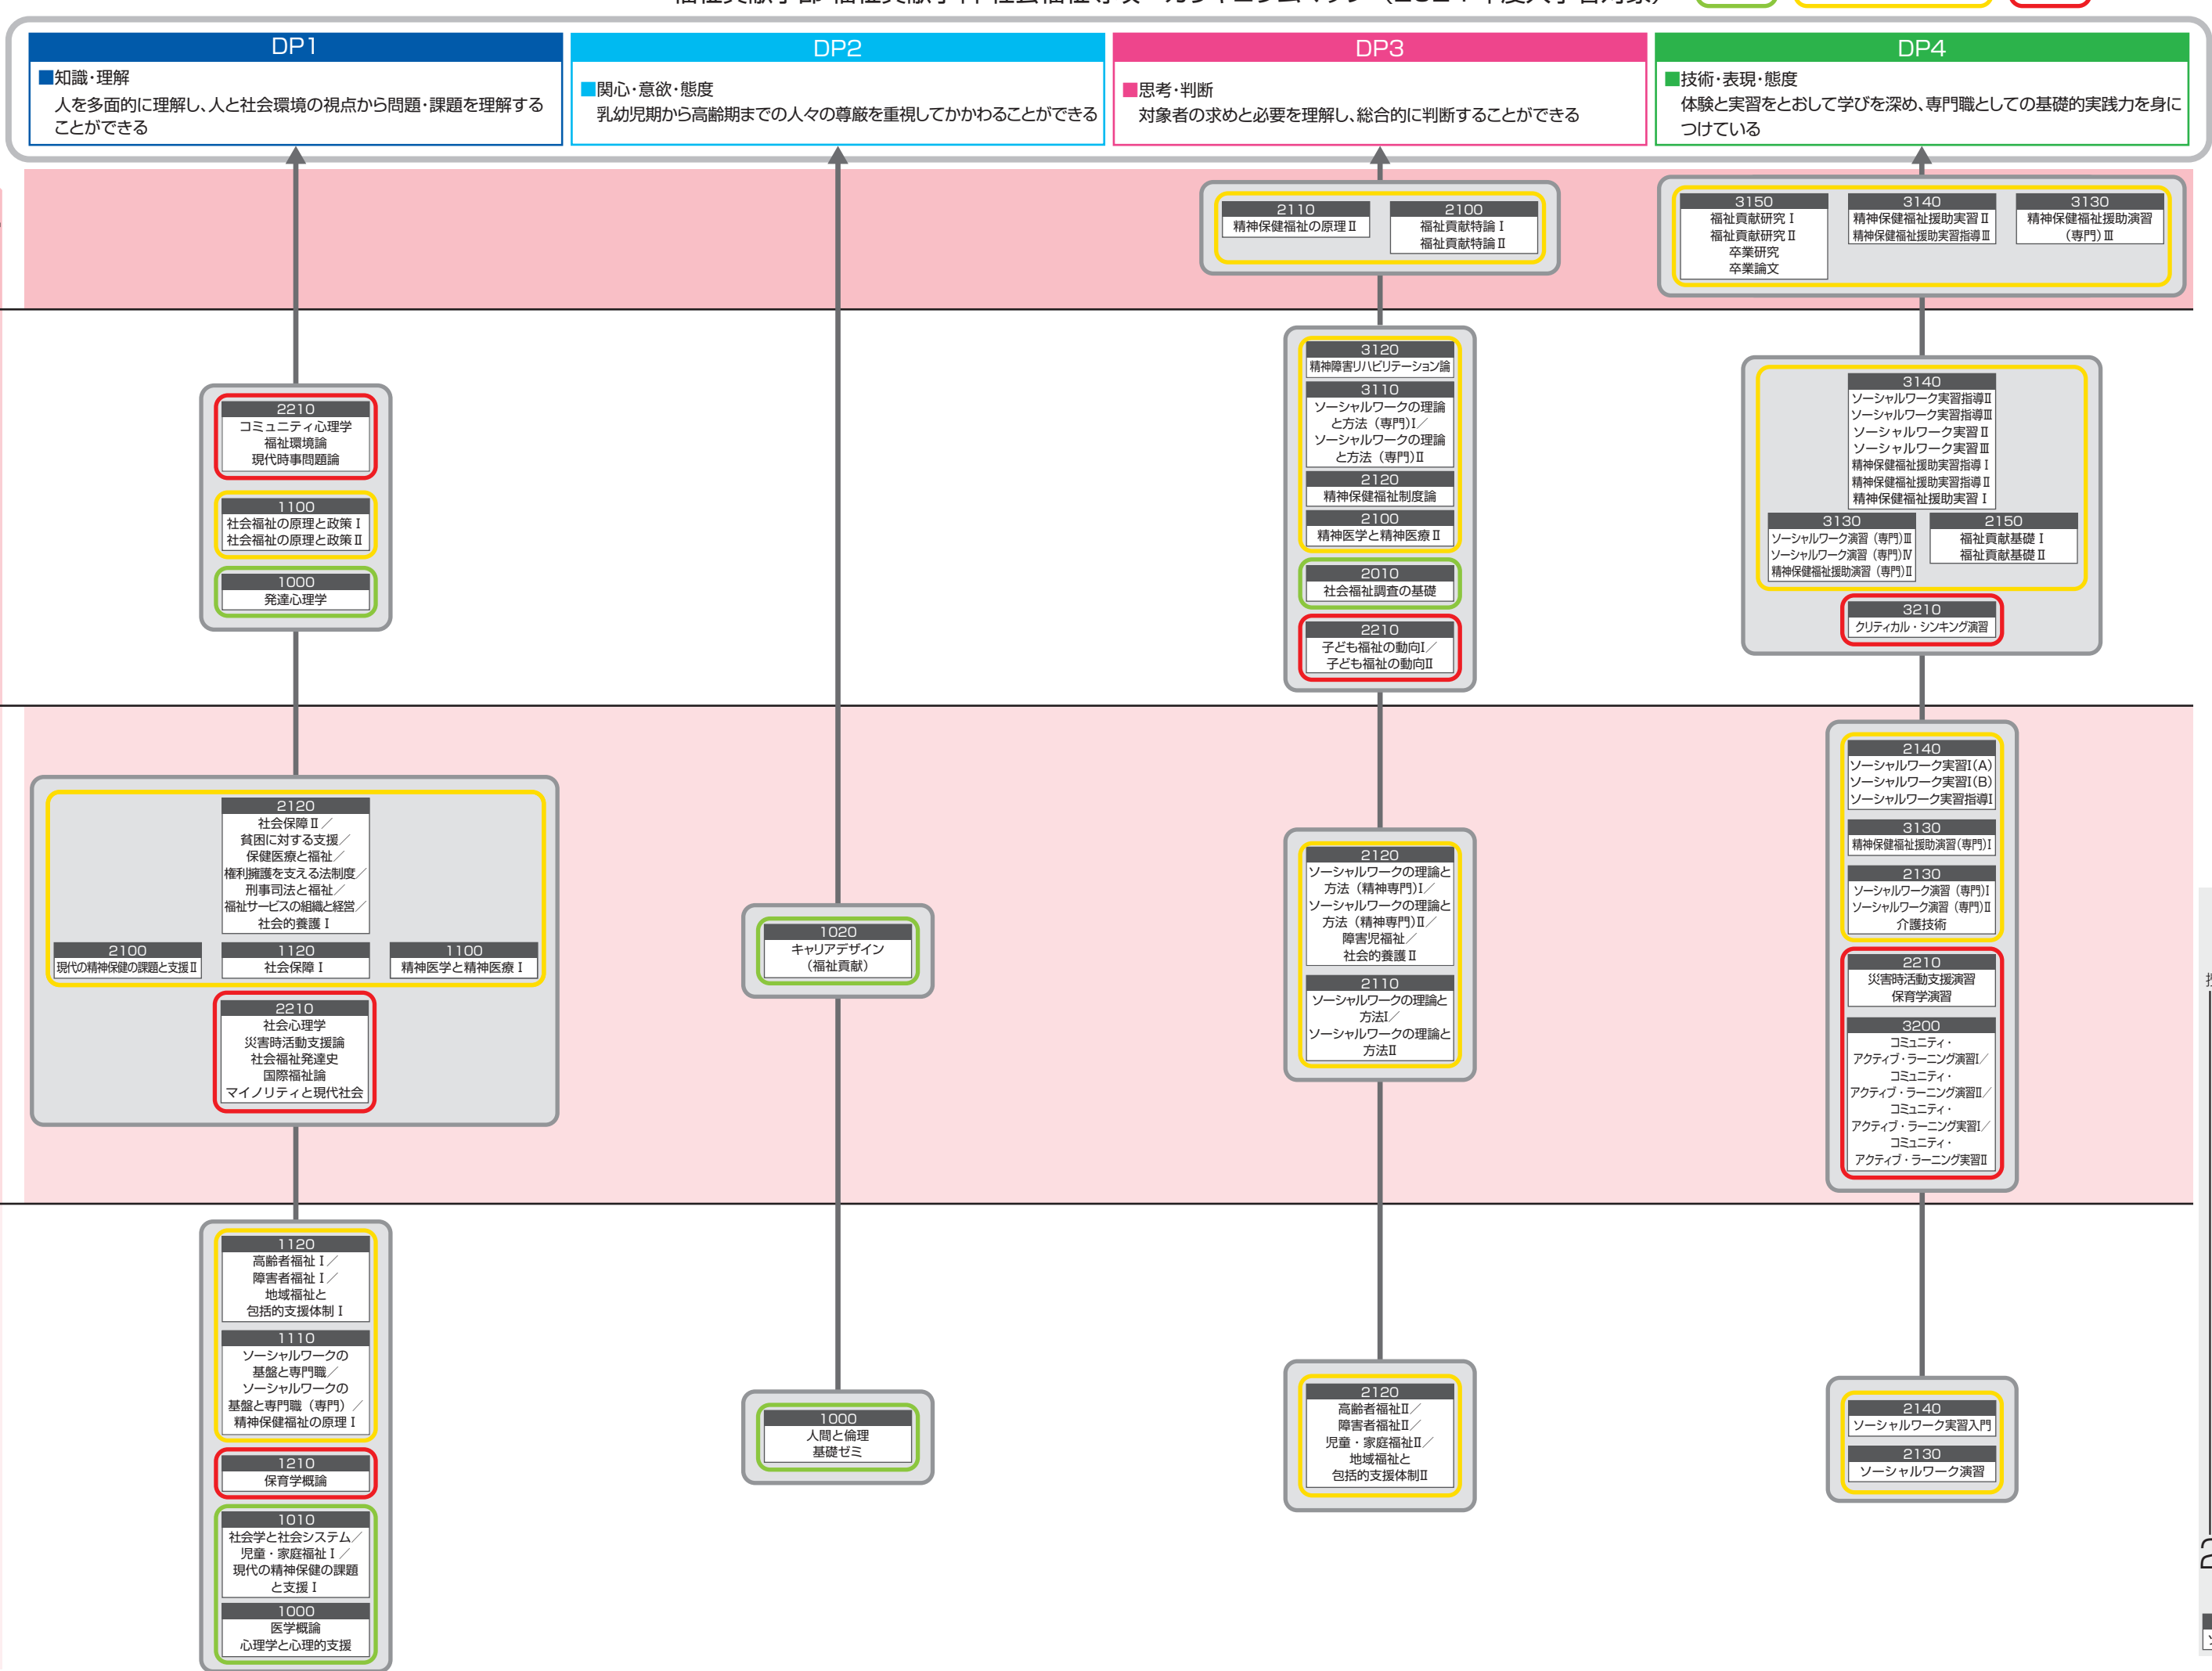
DP1
■知識・理解
人を多面的に理解し、人と社会環境の視点から問題・課題を理解することができる

DP2
■関心・意欲・態度
乳幼児期から高齢期までの人々の尊厳を重視してかかわることができる

DP3
■思考・判断
対象者の求めと必要を理解し、総合的に判断することができる

DP4
■技術・表現・態度
体験と実習をとおして学びを深め、専門職としての基礎的実践力を身につけている

2110
精神保健福祉の原理Ⅱ

2100
福祉貢献特論Ⅰ
福祉貢献特論Ⅱ

3150
福祉貢献研究Ⅰ
福祉貢献研究Ⅱ
卒業研究
卒業論文

3140
精神保健福祉援助実習Ⅱ
精神保健福祉援助実習指導Ⅲ

3130
精神保健福祉援助演習（専門）Ⅲ

2210
コミュニティ心理学
福祉環境論
現代時事問題論

1100
社会福祉の原理と政策Ⅰ
社会福祉の原理と政策Ⅱ

1000
発達心理学

3120
精神障害リハビリテーション論

3110
ソーシャルワークの理論と方法（専門）Ⅰ／
ソーシャルワークの理論と方法（専門）Ⅱ

2120
精神保健福祉制度論

2100
精神医学と精神医療Ⅱ

2010
社会福祉調査の基礎

2210
子ども福祉の動向Ⅰ／
子ども福祉の動向Ⅱ

3140
ソーシャルワーク実習指導Ⅱ
ソーシャルワーク実習指導Ⅲ
ソーシャルワーク実習Ⅱ
ソーシャルワーク実習Ⅲ
精神保健福祉援助実習指導Ⅰ
精神保健福祉援助実習指導Ⅱ
精神保健福祉援助実習Ⅰ

3130
ソーシャルワーク演習（専門）Ⅲ
ソーシャルワーク演習（専門）Ⅳ
精神保健福祉援助演習（専門）Ⅱ

2150
福祉貢献基礎Ⅰ
福祉貢献基礎Ⅱ

3210
クリティカル・シンキング演習

2120
社会保障Ⅱ／
貧困に対する支援／
保健医療と福祉／
権利擁護を支える法制度／
刑事司法と福祉／
福祉サービスの組織と経営／
社会的養護Ⅰ

2100
現代の精神保健の課題と支援Ⅱ

1120
社会保障Ⅰ

1100
精神医学と精神医療Ⅰ

2210
社会心理学
災害時活動支援論
社会福祉発達史
国際福祉論
マイノリティと現代社会

1020
キャリアデザイン
（福祉貢献）

2120
ソーシャルワークの理論と方法（精神専門）Ⅰ／
ソーシャルワークの理論と方法（精神専門）Ⅱ／
障害児福祉／
社会的養護Ⅱ

2110
ソーシャルワークの理論と方法Ⅰ／
ソーシャルワークの理論と方法Ⅱ

2140
ソーシャルワーク実習Ⅰ(A)
ソーシャルワーク実習Ⅰ(B)
ソーシャルワーク実習指導Ⅰ

3130
精神保健福祉援助演習(専門)Ⅰ

2130
ソーシャルワーク演習（専門）Ⅰ
ソーシャルワーク演習（専門）Ⅱ
介護技術

2210
災害時活動支援演習
保育学演習

3200
コミュニティ・アクティブ・ラーニング演習Ⅰ／
コミュニティ・アクティブ・ラーニング演習Ⅱ／
コミュニティ・アクティブ・ラーニング実習Ⅰ／
コミュニティ・アクティブ・ラーニング実習Ⅱ

1120
高齢者福祉Ⅰ／
障害者福祉Ⅰ／
地域福祉と包括的支援体制Ⅰ

1110
ソーシャルワークの基盤と専門職／
ソーシャルワークの基盤と専門職（専門）／
精神保健福祉の原理Ⅰ

1210
保育学概論

1010
社会学と社会システム／
児童・家庭福祉Ⅰ／
現代の精神保健の課題と支援Ⅰ

1000
医学概論
心理学と心理的支援

1000
人間と倫理
基礎ゼミ

2120
高齢者福祉Ⅱ／
障害者福祉Ⅱ／
児童・家庭福祉Ⅱ／
地域福祉と包括的支援体制Ⅱ

2140
ソーシャルワーク実習入門

2130
ソーシャルワーク演習